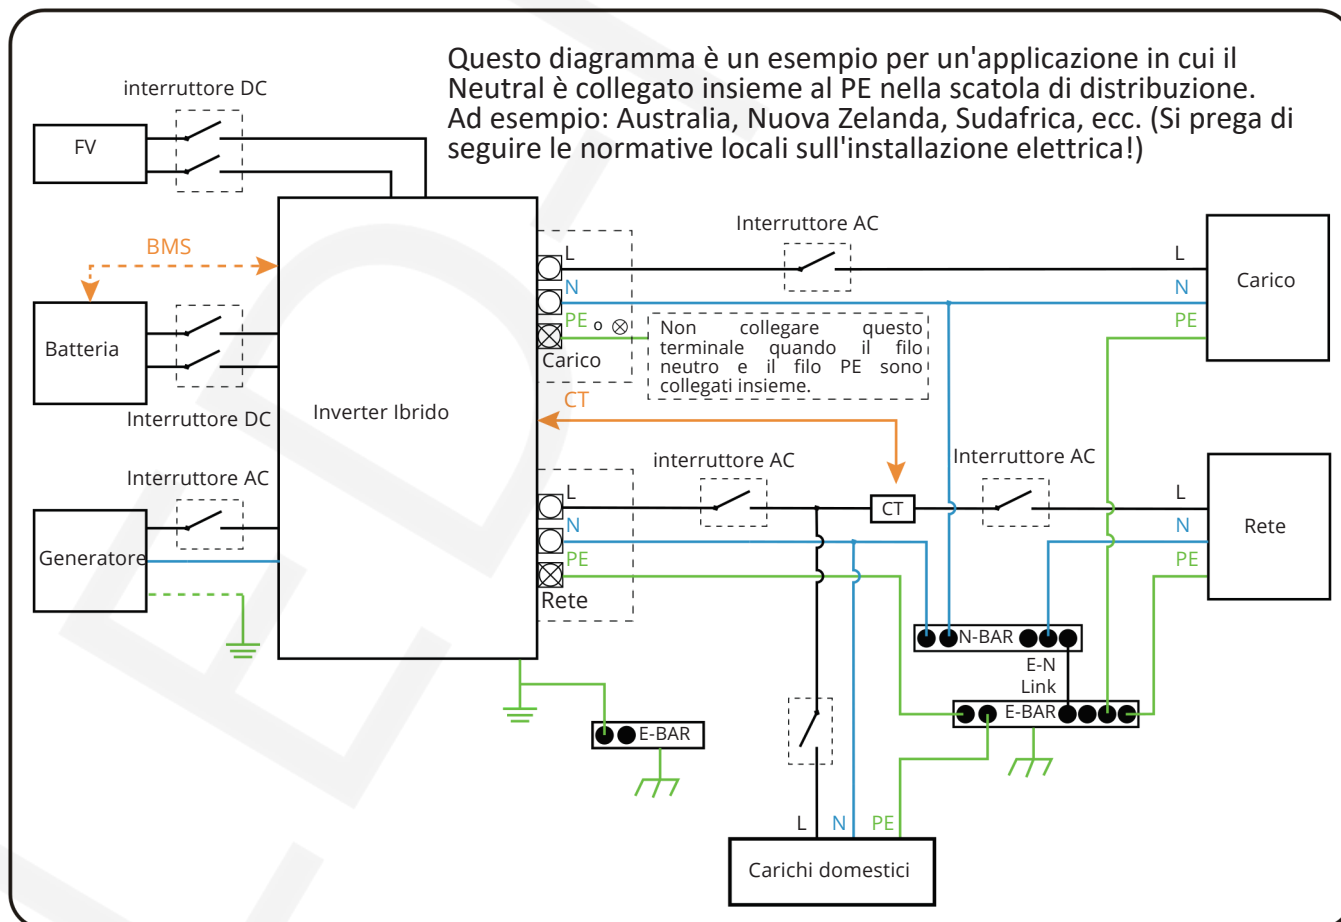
Questo diagramma è un esempio per un'applicazione in cui il Neutral è collegato insieme al PE nella scatola di distribuzione. Ad esempio: Australia, Nuova Zelanda, Sudafrica, ecc. (Si prega di seguire le normative locali sull'installazione elettrica!)

interruttore DC

FV

BMS

Batteria

Interruttore DC

Interruttore AC

Generatore

Inverter Ibrido

L
N
PE o ⊗
Carico

Non collegare questo terminale quando il filo neutro e il filo PE sono collegati insieme.

Interruttore AC

L
N
PE

Carico

CT

L
N
PE
Rete

interruttore AC

CT

Interruttore AC

L
N
PE

Rete

N-BAR

E-N
Link

E-BAR

E-BAR

L N PE

Carichi domestici